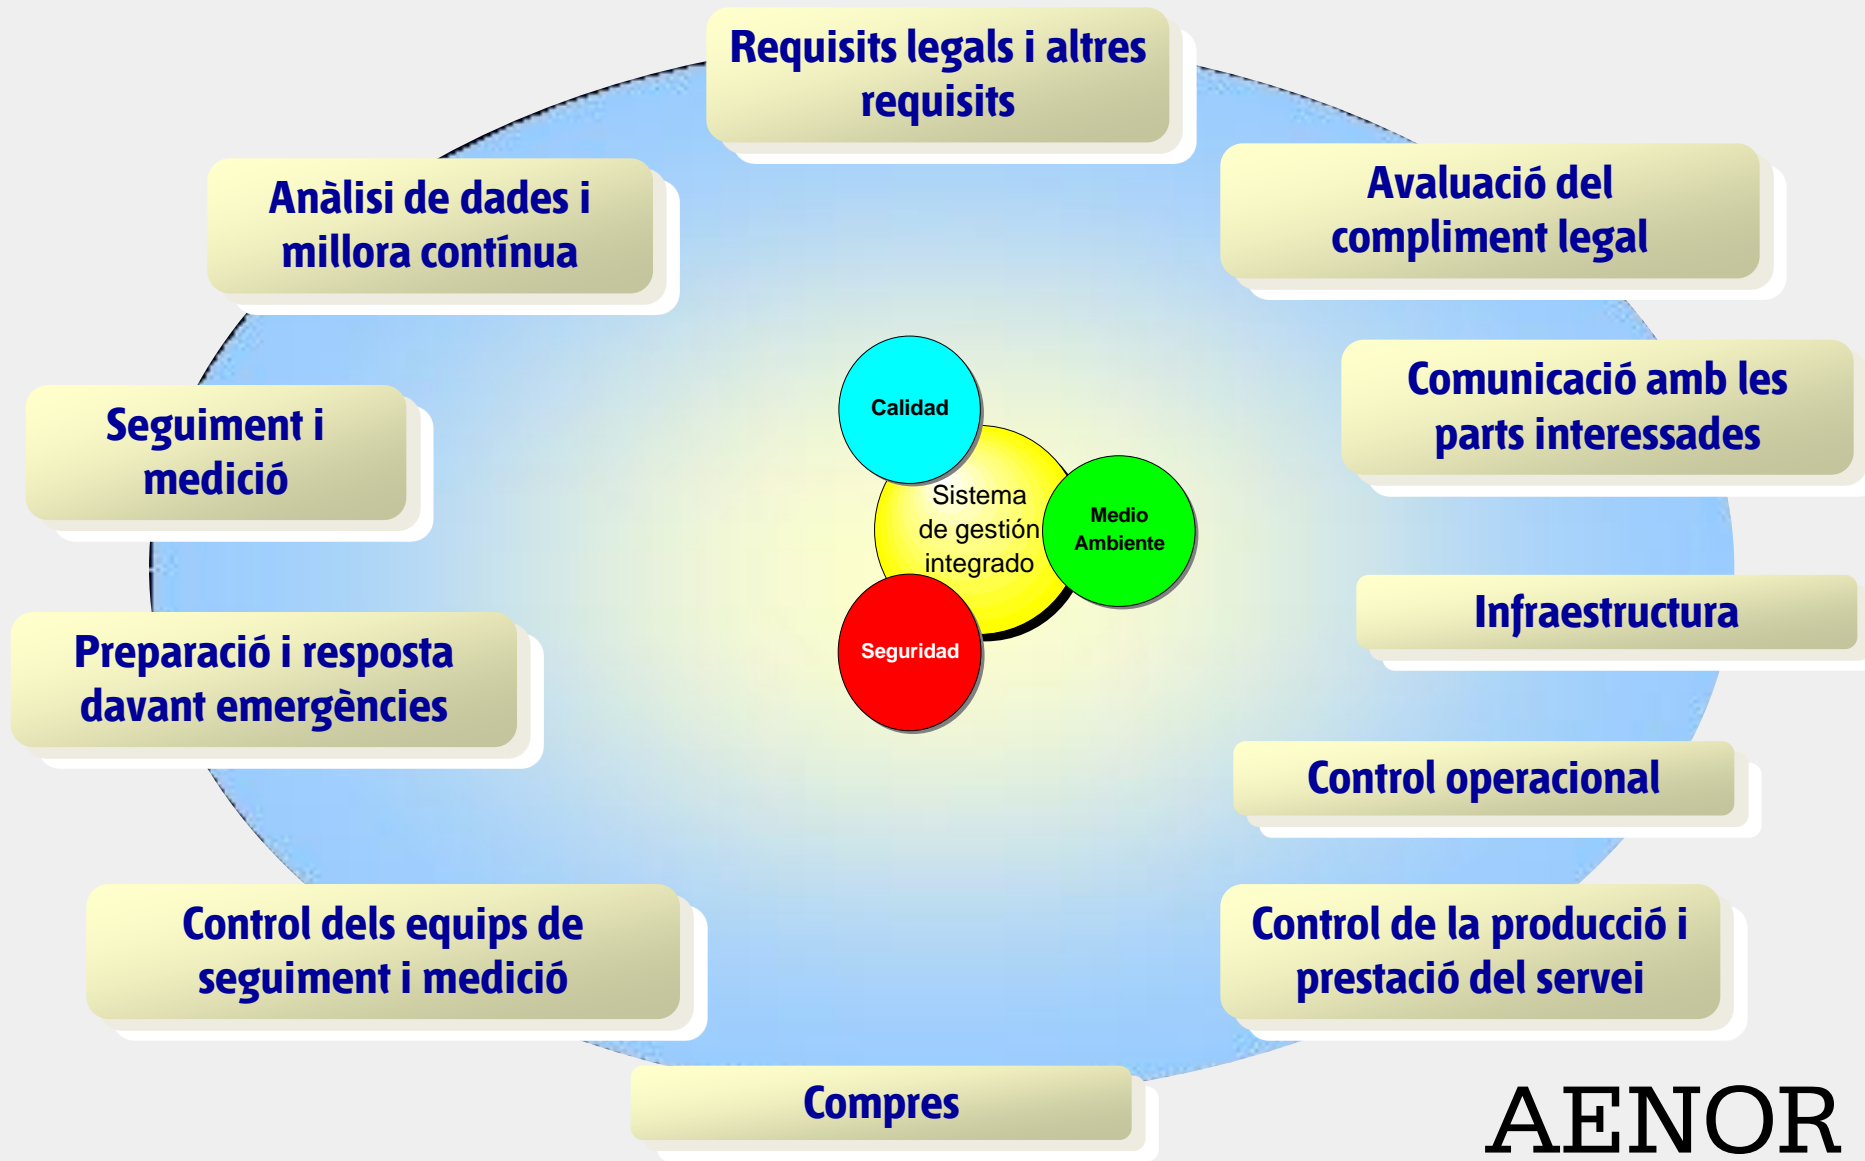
Requisits legals i altres requisits

Anàlisi de dades i millora contínua

Avaluació del compliment legal

Seguiment i medició

Comunicació amb les parts interessades

Calidad

Sistema de gestión integrado

Medio Ambiente

Seguridad

Infraestructura

Preparació i resposta davant emergències

Control operacional

Control dels equips de seguiment i medició

Control de la producció i prestació del servei

Compres

AENOR